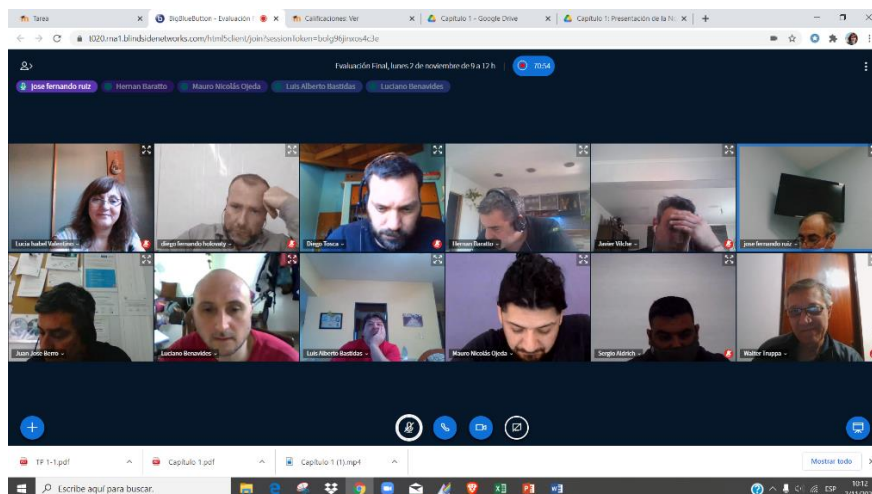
Tarea
BigBlueButton - Evaluación
Calificaciones: Ver
Capitulo 1 - Google Drive
Capitulo 1: Presentación de la N
t020.rna1.blindsidenetworks.com/html5client/join?sessionToken=bolg96jinxos4c3e

Evaluación Final, lunes 2 de noviembre de 9 a 12 h
70:54

jose fernando ruiz
Hernan Baratto
Mauro Nicolás Ojeda
Luis Alberto Bastidas
Luciano Benavides

Lucia Isabel Valentini
diego fernando holovaty
Diego Tosca
Hernan Baratto
Javier Wiche
jose fernando ruiz
Juan Jose Berro
Luciano Benavides
Luis Alberto Bastidas
Mauro Nicolás Ojeda
Sergio Aldrich
Walter Iruppa

TP 1-1.pdf
Capitulo 1.pdf
Capitulo 1 (1).mp4
Mostrar todo

Escribe aquí para buscar.
ESP
10:12